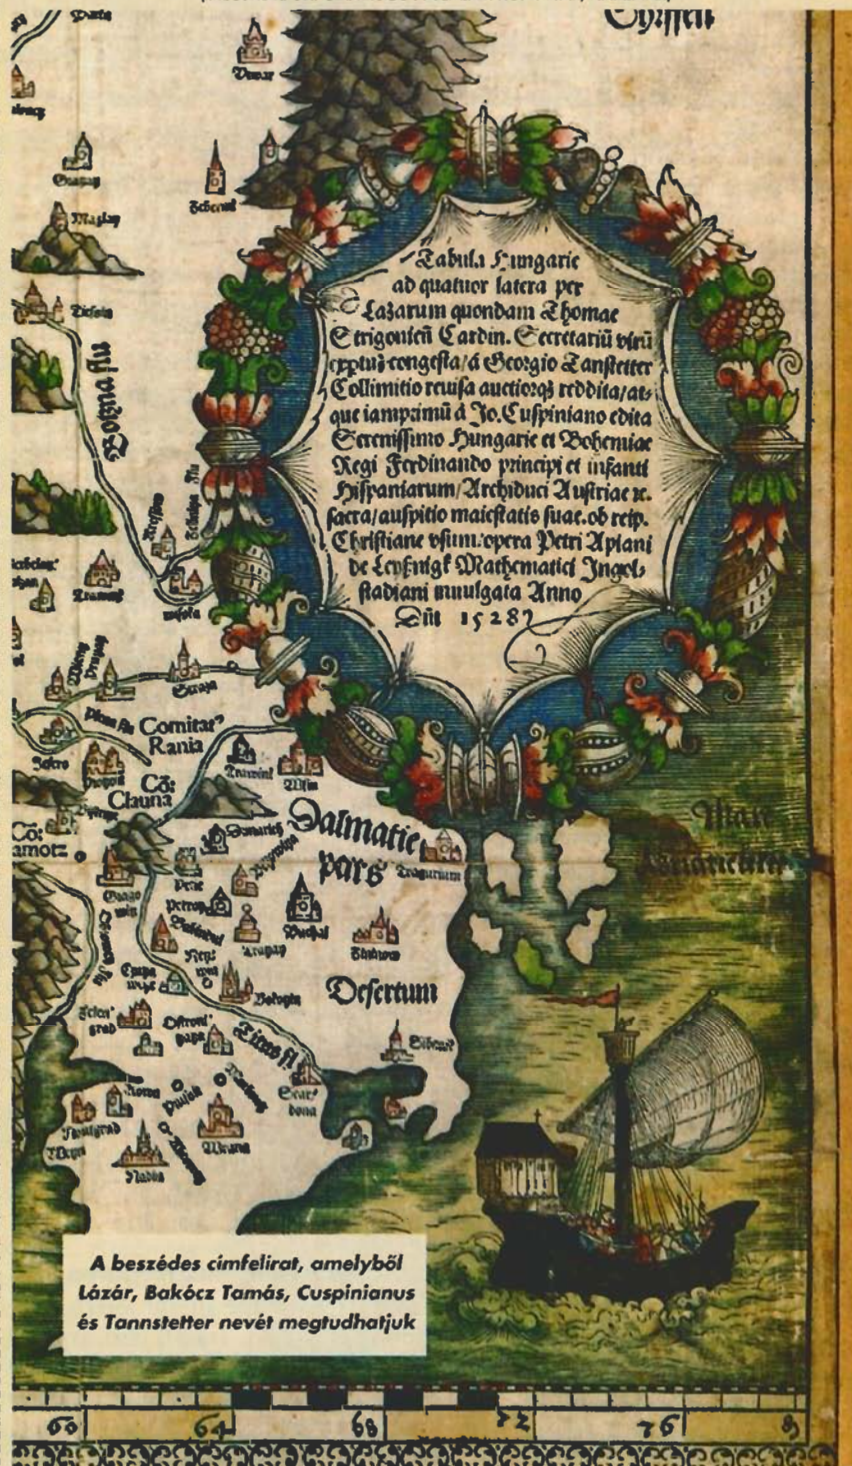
Tabula Hungarie ad quatuor latera per Lazarum quondam Thomae Strigonien Cardin. Secretariu viru expertu congesta, a Georgio Tanstetter Collimitio revisa auctiorq; reddita, atque iam primu a Jo. Cuspiniano edita Serenissimo Hungarie et Bohemiae Regi Ferdinando principi et infanti Hispaniarum, Archiduci Austriae rc. sacra, auspitio maiestatis suae. ob reip. Christiane usum. opera Petri Apiani de Leysnigk Mathematici Ingolstadiani divulgata Anno Dm 1528

Syssen

Bosna flu

Comitat' Rania

Cō: Clauna

Cō: amotz

Dalmatie pars

Desertum

Mare

A beszédes címfelirat, amelyből Lázár, Bakócz Tamás, Cuspinianus és Tannstetter nevét megtudhatjuk

60 64 68 72 76 80